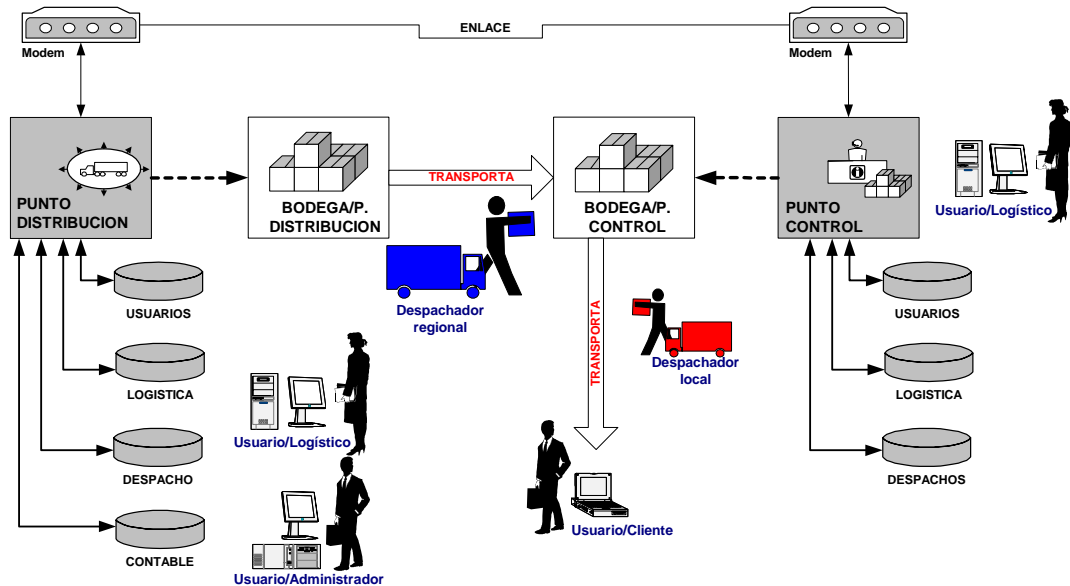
ENLACE

Modem

Modem

PUNTO DISTRIBUCION

BODEGA/P. DISTRIBUCION

TRANSPORTA

BODEGA/P. CONTROL

PUNTO CONTROL

Usuario/Logístico

Despachador regional

TRANSPORTA

Despachador local

USUARIOS

LOGISTICA

DESPACHO

CONTABLE

Usuario/Logístico

Usuario/Administrador

Usuario/Cliente

USUARIOS

LOGISTICA

DESPACHOS